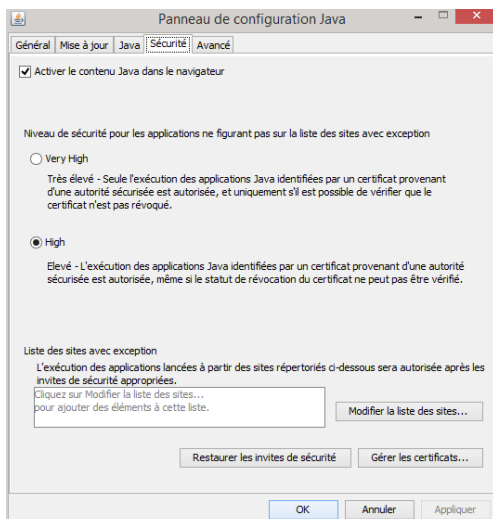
Panneau de configuration Java

Général | Mise à jour | Java | Sécurité | Avancé

Activer le contenu Java dans le navigateur

Niveau de sécurité pour les applications ne figurant pas sur la liste des sites avec exception

Very High

Très élevé - Seule l'exécution des applications Java identifiées par un certificat provenant d'une autorité sécurisée est autorisée, et uniquement s'il est possible de vérifier que le certificat n'est pas révoqué.

High

Elevé - L'exécution des applications Java identifiées par un certificat provenant d'une autorité sécurisée est autorisée, même si le statut de révocation du certificat ne peut pas être vérifié.

Liste des sites avec exception

L'exécution des applications lancées à partir des sites répertoriés ci-dessous sera autorisée après les invites de sécurité appropriées.

Cliquez sur Modifier la liste des sites...
pour ajouter des éléments à cette liste.

Modifier la liste des sites...

Restaurer les invites de sécurité

Gérer les certificats...

OK | Annuler | Appliquer